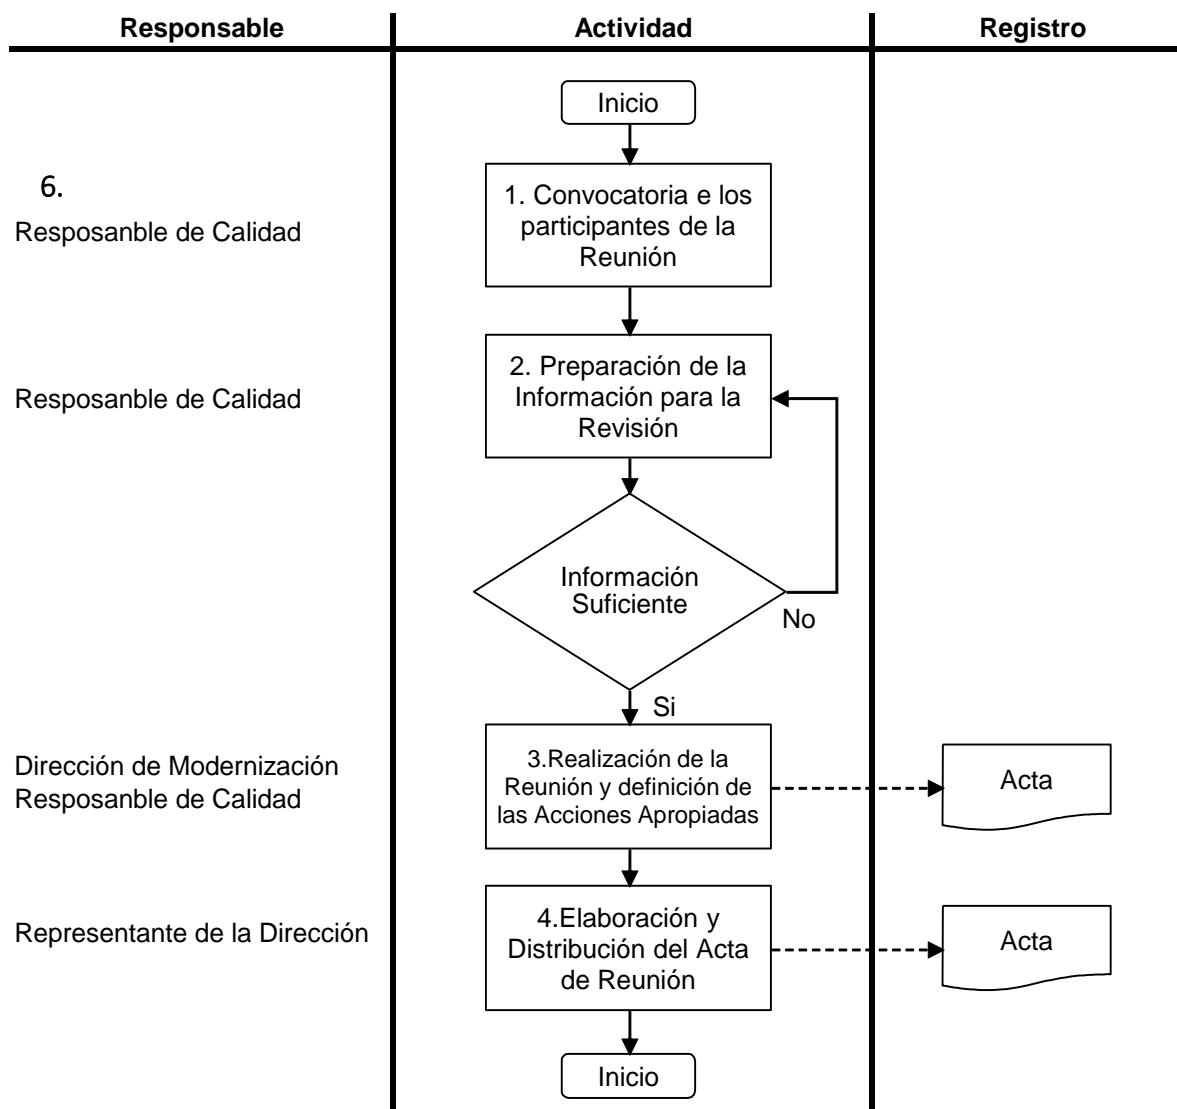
| Responsable | Actividad | Registro |
|---|---|---|

6.

Resposanble de Calidad

Resposanble de Calidad

Dirección de Modernización
Resposanble de Calidad

Representante de la Dirección

Inicio

1. Convocatoria e los participantes de la Reunión

2. Preparación de la Información para la Revisión

Información Suficiente

No

Si

3.Realización de la Reunión y definición de las Acciones Apropiadas

4.Elaboración y Distribución del Acta de Reunión

Inicio

Acta

Acta